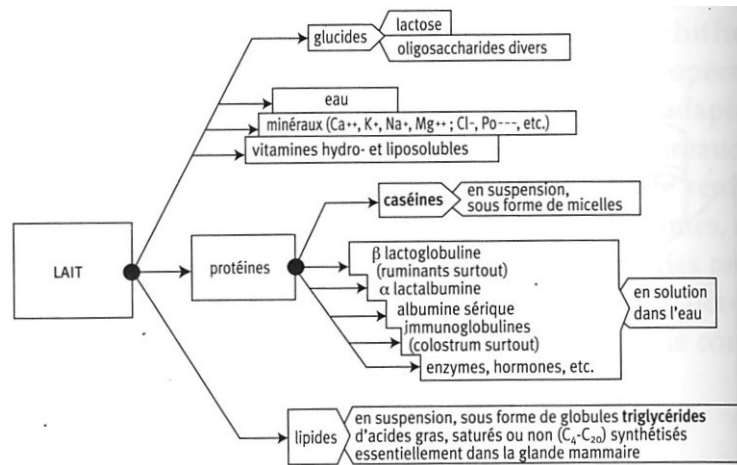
glucides

lactose

oligosaccharides divers

eau

minéraux ($Ca^{++}$, $K^{+}$, $Na^{+}$, $Mg^{++}$ ; $Cl^{-}$, $Po^{---}$, etc.)

vitamines hydro- et liposolubles

LAIT

protéines

caséines

en suspension, sous forme de micelles

β lactoglobuline (ruminants surtout)

α lactalbumine

albumine sérique

immunoglobulines (colostrum surtout)

enzymes, hormones, etc.

en solution dans l'eau

lipides

en suspension, sous forme de globules triglycérides d'acides gras, saturés ou non ($C_4$-$C_{20}$) synthétisés essentiellement dans la glande mammaire